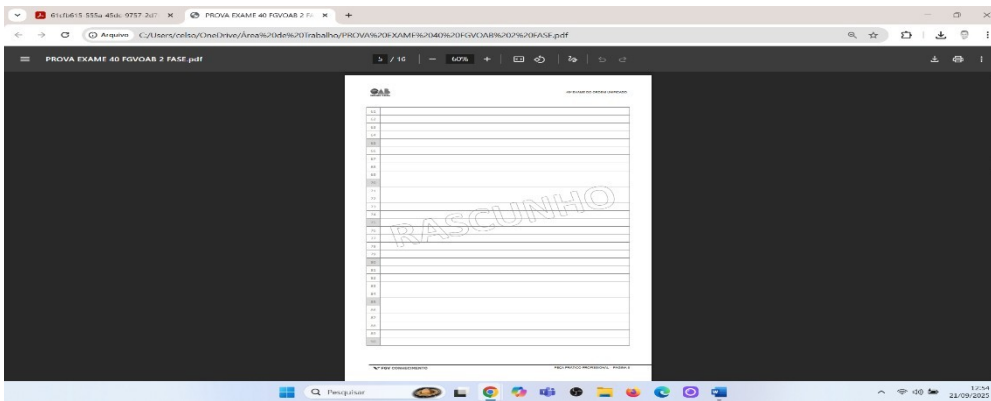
61cfb615 555a 45dc 9757 2d7 ×
PROVA EXAME 40 FGVOAB 2 F ×
+

Arquivo C:/Users/celso/OneDrive/Área%20de%20Trabalho/PROVA%20EXAME%2040%20FGVOAB%202%20FASE.pdf

PROVA EXAME 40 FGVOAB 2 FASE.pdf

5 / 16 | — 60% +

OAB

XL EXAME DE ORDEM UNIFICADO

51
52
53
54
55
56
57
58
59
60
61
62
63
64
65
66
67
68
69
70
71
72
73
74
75
76
77
78
79
80

RASCUNHO

FGV CONHECIMENTO

PEÇA PRÁTICO-PROFISSIONAL – PÁGINA 3

Pesquisar

17:54
21/09/2025